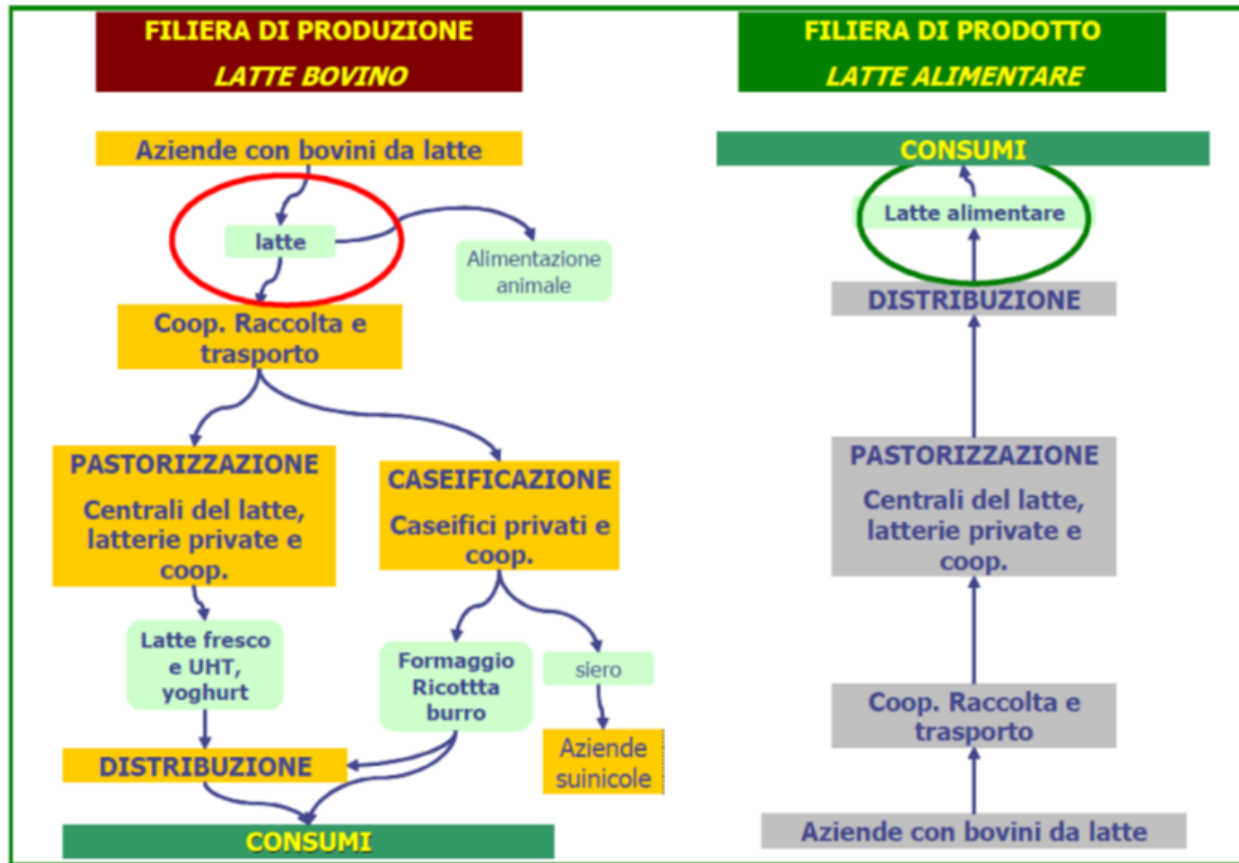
FILIERA DI PRODUZIONE
LATTE BOVINO

Aziende con bovini da latte

latte

Alimentazione animale

Coop. Raccolta e trasporto

PASTORIZZAZIONE
Centrali del latte, latterie private e coop.

CASEIFICAZIONE
Caseifici privati e coop.

Latte fresco e UHT, yoghurt

Formaggio Ricottta burro

siero

Aziende suinicole

DISTRIBUZIONE

CONSUMI

FILIERA DI PRODOTTO
LATTE ALIMENTARE

CONSUMI

Latte alimentare

DISTRIBUZIONE

PASTORIZZAZIONE
Centrali del latte, latterie private e coop.

Coop. Raccolta e trasporto

Aziende con bovini da latte